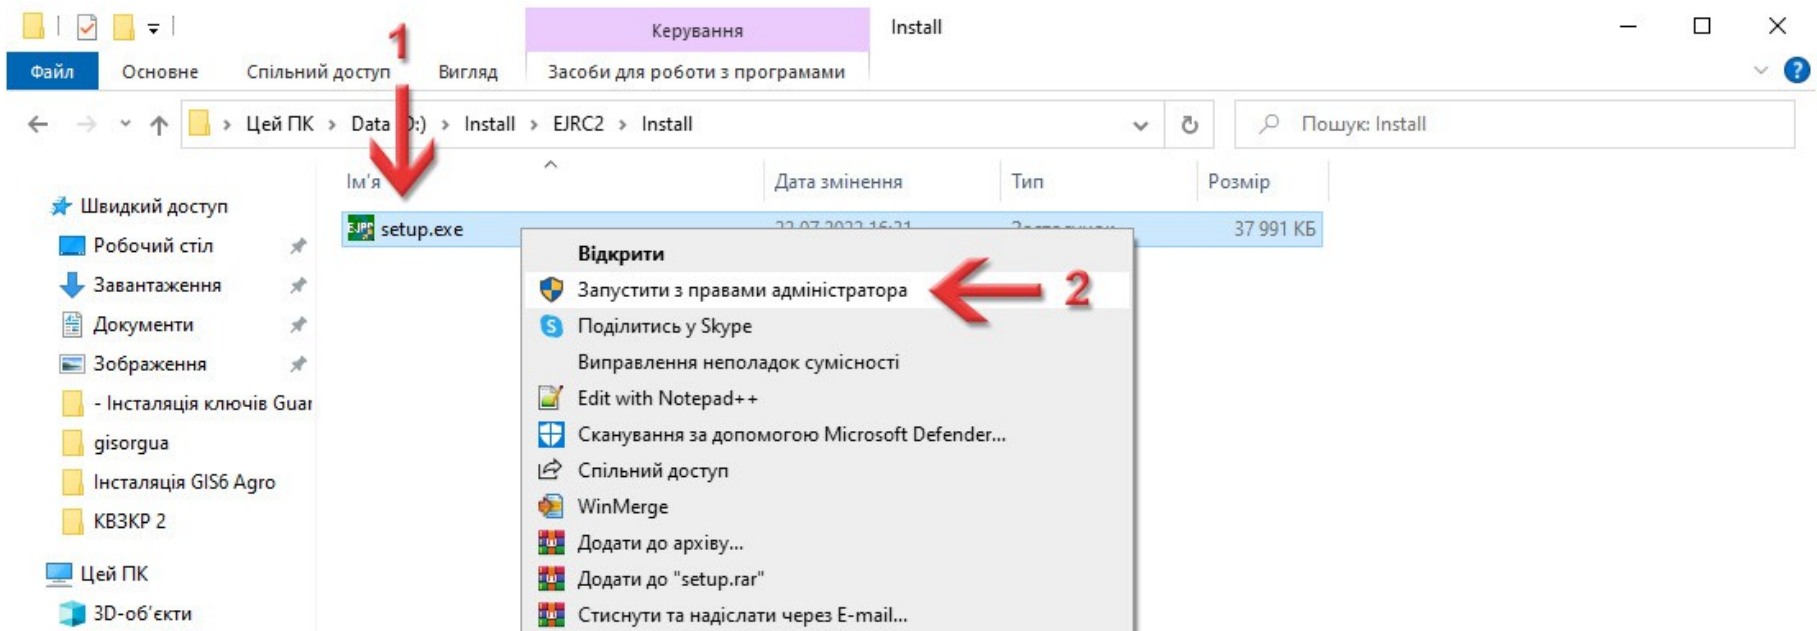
Керування

Install

Файл Основне Спільний доступ Вигляд Засоби для роботи з програмами

1

Цей ПК › Data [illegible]:) › Install › EJRC2 › Install

Пошук: Install

Ім'я Дата змінення Тип Розмір

Швидкий доступ
Робочий стіл
Завантаження
Документи
Зображення
- Інсталяція ключів Guar
gisorgua
Інсталяція GIS6 Agro
КВЗКР 2
Цей ПК
3D-об'єкти

setup.exe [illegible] 37 991 КБ

Відкрити
Запустити з правами адміністратора
2
Поділитись у Skype
Виправлення неполадок сумісності
Edit with Notepad++
Сканування за допомогою Microsoft Defender...
Спільний доступ
WinMerge
Додати до архіву...
Додати до "setup.rar"
Стиснути та надіслати через E-mail...